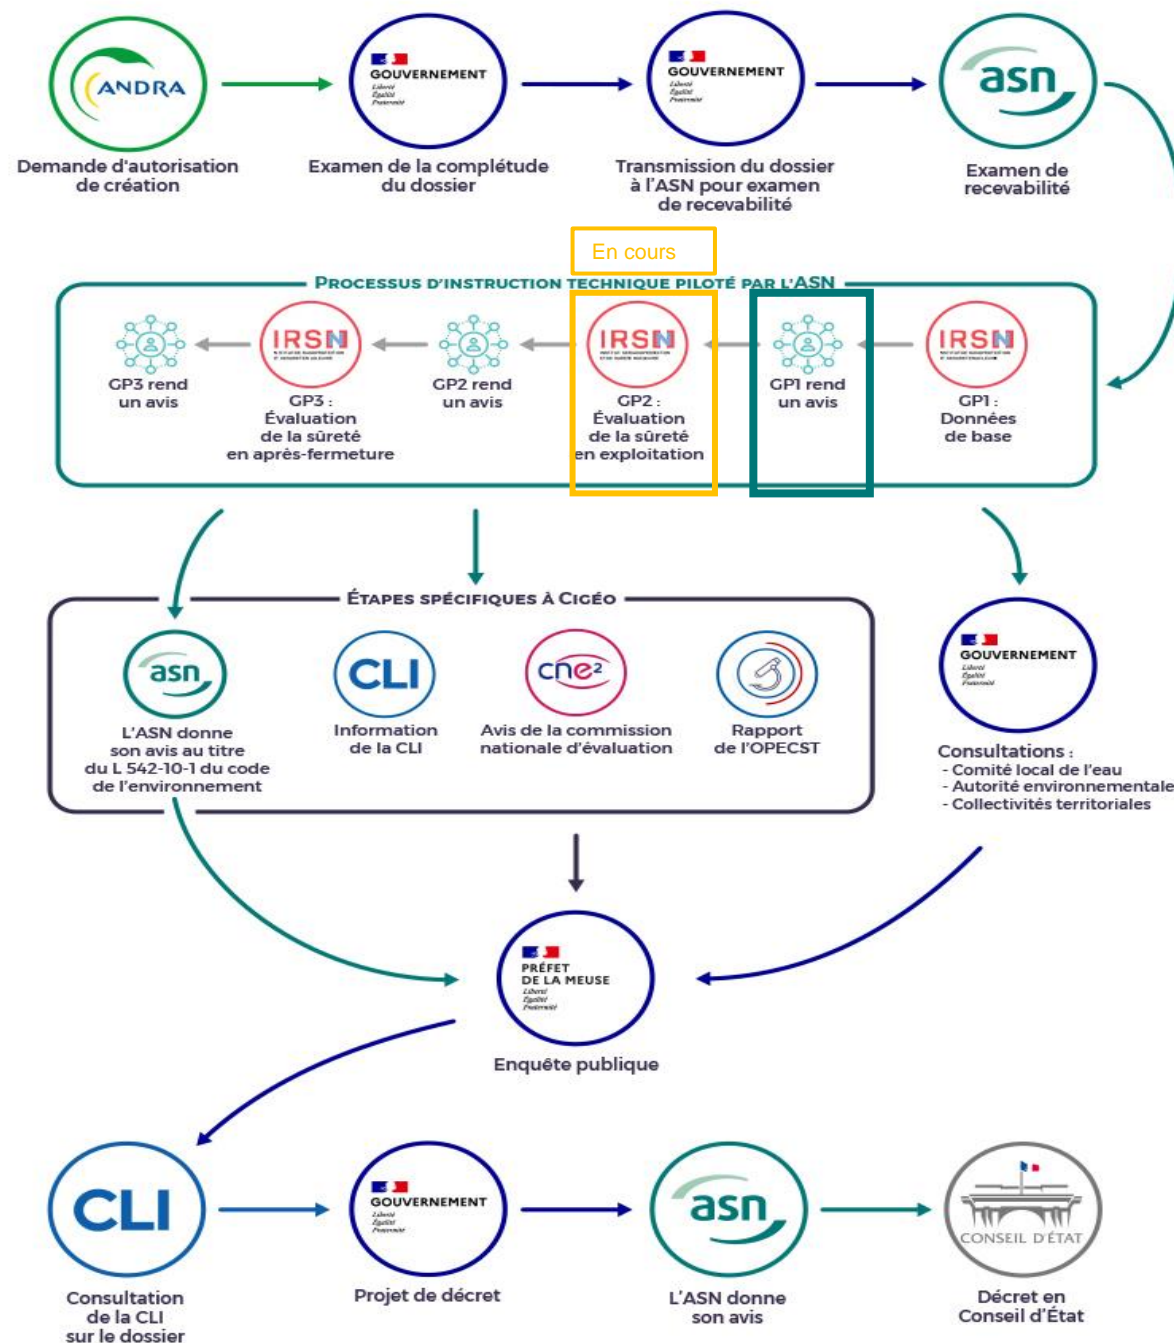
ANDRA
Demande d'autorisation de création

GOUVERNEMENT
Liberté Égalité Fraternité
Examen de la complétude du dossier

GOUVERNEMENT
Liberté Égalité Fraternité
Transmission du dossier à l'ASN pour examen de recevabilité

asn
Examen de recevabilité

En cours

PROCESSUS D'INSTRUCTION TECHNIQUE PILOTÉ PAR L'ASN

GP3 rend un avis

IRSN
GP3 : Évaluation de la sûreté en après-fermeture

GP2 rend un avis

IRSN
GP2 : Évaluation de la sûreté en exploitation

GP1 rend un avis

IRSN
GP1 : Données de base

ÉTAPES SPÉCIFIQUES À CIGÉO

asn
L'ASN donne son avis au titre du L 542-10-1 du code de l'environnement

CLI
Information de la CLI

cne²
Avis de la commission nationale d'évaluation

Rapport de l'OPECST

GOUVERNEMENT
Liberté Égalité Fraternité
Consultations :
- Comité local de l'eau
- Autorité environnementale
- Collectivités territoriales

PRÉFET DE LA MEUSE
Liberté Égalité Fraternité
Enquête publique

CLI
Consultation de la CLI sur le dossier

GOUVERNEMENT
Liberté Égalité Fraternité
Projet de décret

asn
L'ASN donne son avis

CONSEIL D'ÉTAT
Décret en Conseil d'État